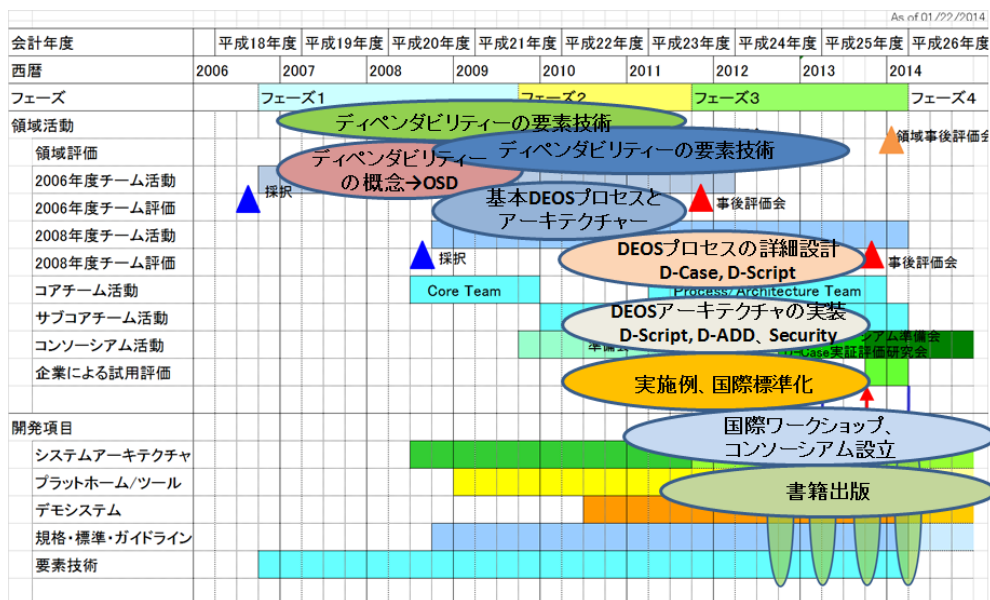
As of 01/22/2014

| 会計年度 | 平成18年度 | 平成19年度 | 平成20年度 | 平成21年度 | 平成22年度 | 平成23年度 | 平成24年度 | 平成25年度 | 平成26年度 |
|---|---|---|---|---|---|---|---|---|---|
| 西暦 | 2006 | 2007 | 2008 | 2009 | 2010 | 2011 | 2012 | 2013 | 2014 |
| フェーズ | フェーズ1 | | | フェーズ2 | | フェーズ3 | | | フェーズ4 |
| 領域活動 | | | | | | | | | |
| 領域評価 | | | | | | | | | |
| 2006年度チーム活動 | | | | | | | | | |
| 2006年度チーム評価 | | | | | | | | | |
| 2008年度チーム活動 | | | | | | | | | |
| 2008年度チーム評価 | | | | | | | | | |
| コアチーム活動 | | | | | | | | | |
| サブコアチーム活動 | | | | | | | | | |
| コンソーシアム活動 | | | | | | | | | |
| 企業による試用評価 | | | | | | | | | |
| 開発項目 | | | | | | | | | |
| システムアーキテクチャ | | | | | | | | | |
| プラットホーム/ツール | | | | | | | | | |
| デモシステム | | | | | | | | | |
| 規格・標準・ガイドライン | | | | | | | | | |
| 要素技術 | | | | | | | | | |

ディペンダビリティーの要素技術

領域事後評価会

ディペンダビリティーの概念→OSD

ディペンダビリティーの要素技術

採択

基本DEOSプロセスとアーキテクチャー

事後評価会

採択

DEOSプロセスの詳細設計
D-Case, D-Script

事後評価会

Core Team

Process/Architecture Team

DEOSアーキテクチャの実装
D-Script, D-ADD、Security

アム準備会

準備会

D-Case実証評価研究会

実施例、国際標準化

国際ワークショップ、コンソーシアム設立

書籍出版